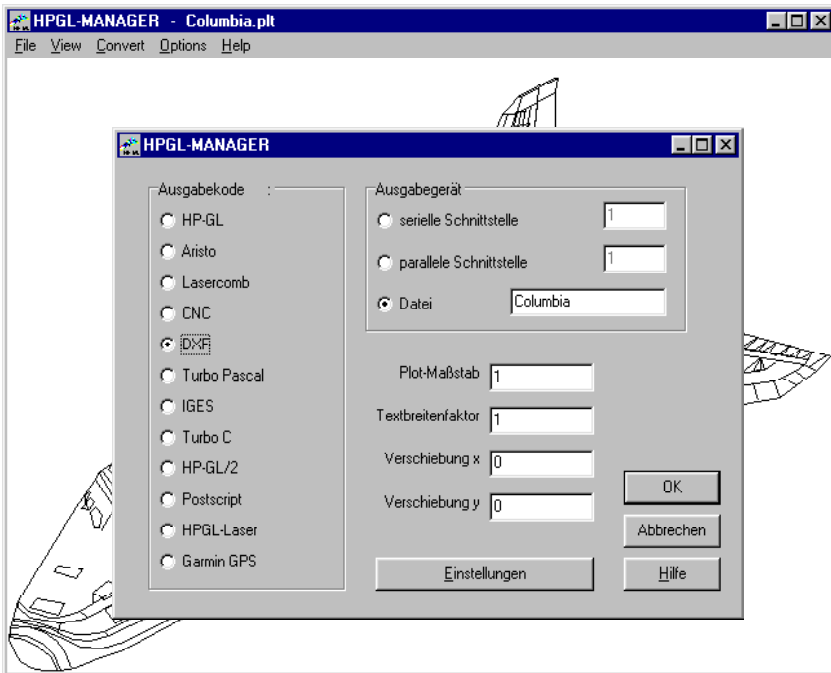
HPGL-MANAGER - Columbia.plt

File View Convert Options Help

HPGL-MANAGER

Ausgabekode :

HP-GL
Aristo
Lasercomb
CNC
DXF
Turbo Pascal
IGES
Turbo C
HP-GL/2
Postscript
HPGL-Laser
Garmin GPS

Ausgabegerät

serielle Schnittstelle 1
parallele Schnittstelle 1
Datei Columbia

Plot-Maßstab 1
Textbreitenfaktor 1
Verschiebung x 0
Verschiebung y 0

OK
Abbrechen
Einstellungen
Hilfe